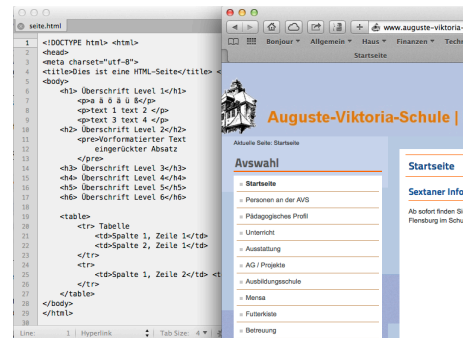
seite.html

1 <!DOCTYPE html> <html>
2 <head>
3 <meta charset="utf-8">
4 <title>Dies ist eine HTML-Seite</title> <
5 <body>
6 <h1> Überschrift Level 1</h1>
7 <p>a ö ä ü ß</p>
8 <p>text 1 text 2 </p>
9 <p>text 3 text 4 </p>
10 <h2> Überschrift Level 2</h2>
11 <pre>Vorformatierter Text
12 eingerückter Absatz
13 </pre>
14 <h3> Überschrift Level 3</h3>
15 <h4> Überschrift Level 4</h4>
16 <h5> Überschrift Level 5</h5>
17 <h6> Überschrift Level 6</h6>
18
19 <table>
20 <tr> Tabelle
21 <td>Spalte 1, Zeile 1</td>
22 <td>Spalte 2, Zeile 1</td>
23 </tr>
24 <tr>
25 <td>Spalte 1, Zeile 2</td>
26 </tr>
27 </table>
28 </body>
29 </html>
30

Line: 1 | Hyperlink | Tab Size: 4

www.auguste-viktoria

Bonjour ▾ Allgemein ▾ Haus ▾ Finanzen ▾ Techn

Startseite

Auguste-Viktoria-Schule |

Aktuelle Seite: Startseite

Avswahl

Startseite
Personen an der AVS
Pädagogisches Profil
Unterricht
Ausstattung
AG / Projekte
Ausbildungsschule
Mensa
Futterkiste
Betreuung

Startseite

Sextaner Info

Ab sofort finden Si
Flensburg im Schu